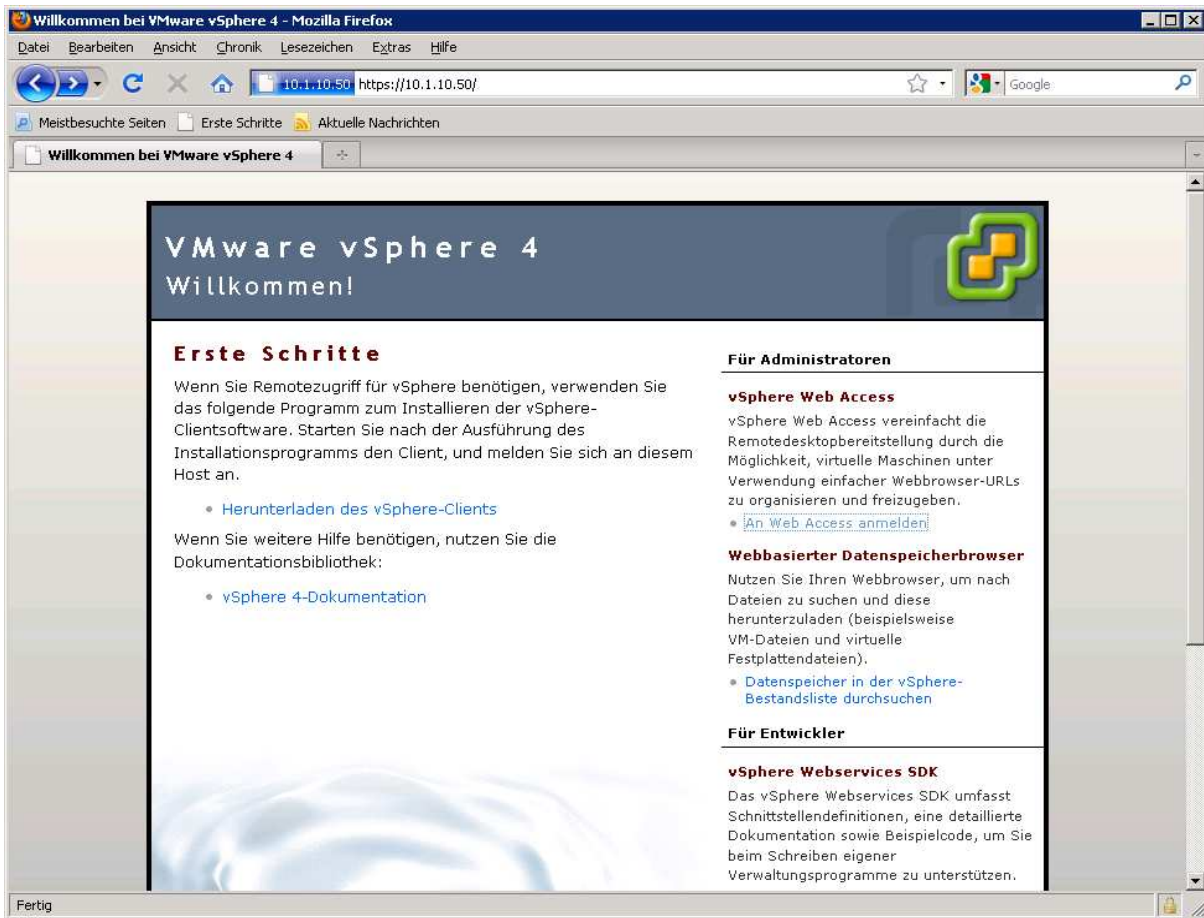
Willkommen bei VMware vSphere 4 - Mozilla Firefox

Datei Bearbeiten Ansicht Chronik Lesezeichen Extras Hilfe

10.1.10.50 https://10.1.10.50/

Google

Meistbesuchte Seiten Erste Schritte Aktuelle Nachrichten

Willkommen bei VMware vSphere 4

VMware vSphere 4
Willkommen!

Erste Schritte

Wenn Sie Remotezugriff für vSphere benötigen, verwenden Sie das folgende Programm zum Installieren der vSphere-Clientsoftware. Starten Sie nach der Ausführung des Installationsprogramms den Client, und melden Sie sich an diesem Host an.

• Herunterladen des vSphere-Clients

Wenn Sie weitere Hilfe benötigen, nutzen Sie die Dokumentationsbibliothek:

• vSphere 4-Dokumentation

Für Administratoren

vSphere Web Access

vSphere Web Access vereinfacht die Remotedesktopbereitstellung durch die Möglichkeit, virtuelle Maschinen unter Verwendung einfacher Webbrowser-URLs zu organisieren und freizugeben.

• An Web Access anmelden

Webbasierter Datenspeicherbrowser

Nutzen Sie Ihren Webbrowser, um nach Dateien zu suchen und diese herunterzuladen (beispielsweise VM-Dateien und virtuelle Festplattendateien).

• Datenspeicher in der vSphere-Bestandsliste durchsuchen

Für Entwickler

vSphere Webservices SDK

Das vSphere Webservices SDK umfasst Schnittstellendefinitionen, eine detaillierte Dokumentation sowie Beispielcode, um Sie beim Schreiben eigener Verwaltungsprogramme zu unterstützen.

Fertig